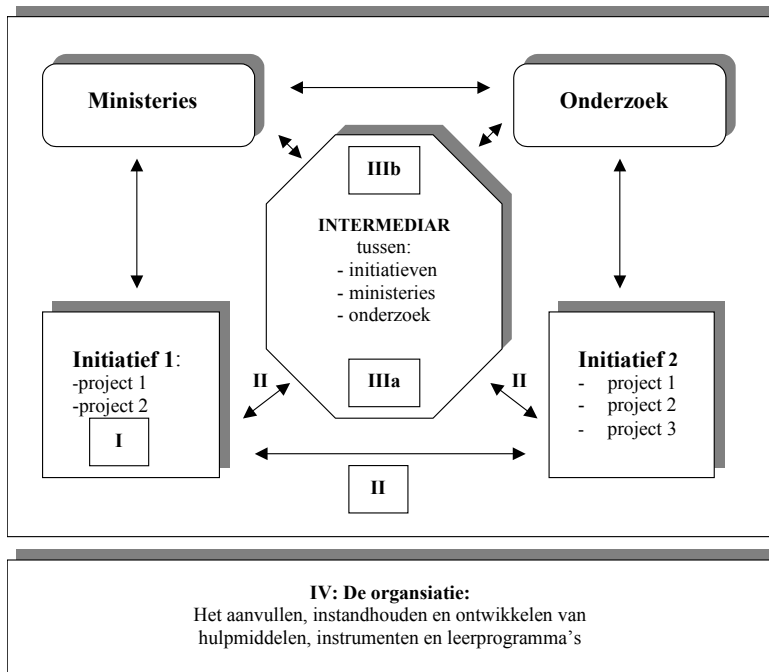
Ministeries

Onderzoek

IIIb

INTERMEDIAR
tussen:
- initiatieven
- ministeries
- onderzoek

IIIa

Initiatief 1:
-project 1
-project 2

I

II

II

Initiatief 2
- project 1
- project 2
- project 3

II

IV: De organsiatie:
Het aanvullen, instandhouden en ontwikkelen van hulpmiddelen, instrumenten en leerprogramma's